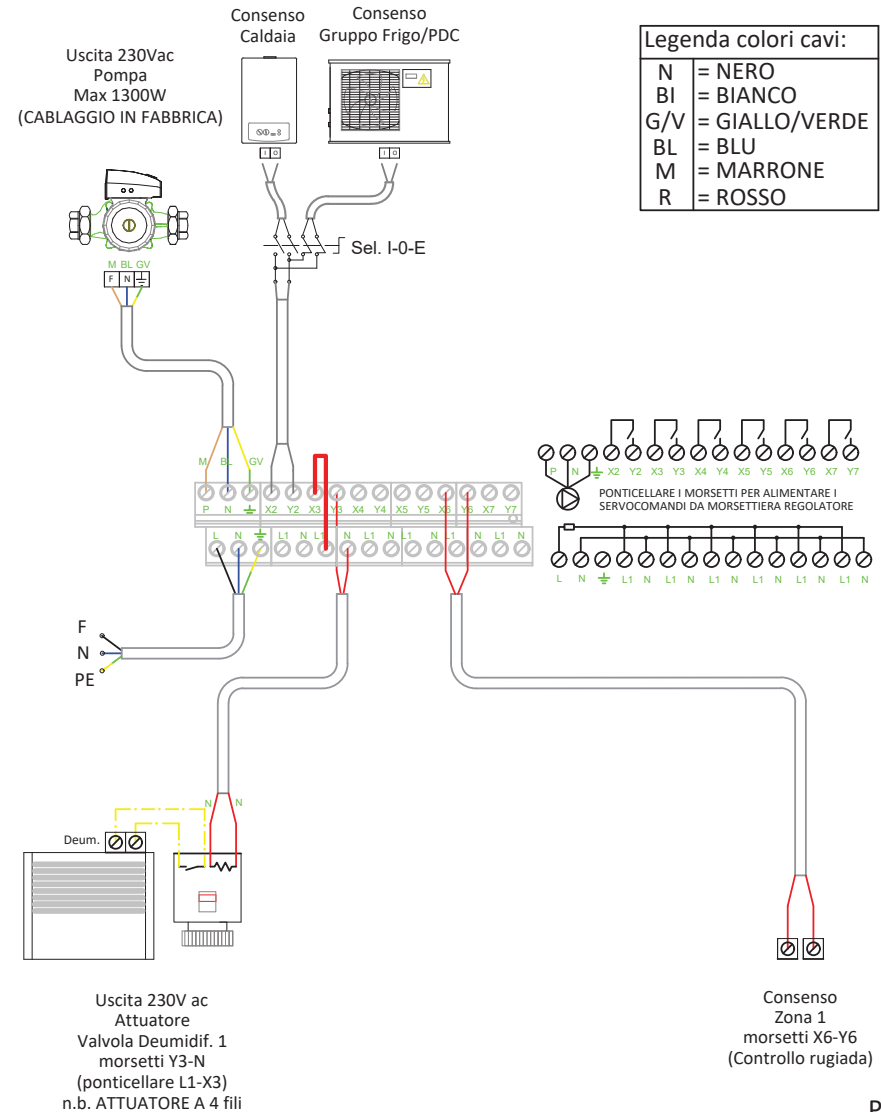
Consenso Caldaia

Consenso Gruppo Frigo/PDC

Uscita 230Vac
Pompa
Max 1300W
(CABLAGGIO IN FABBRICA)

Legenda colori cavi:

| N | = NERO |
|---|---|
| BI | = BIANCO |
| G/V | = GIALLO/VERDE |
| BL | = BLU |
| M | = MARRONE |
| R | = ROSSO |

Sel. I-0-E

M BL GV
F N

M BL GV
P N X2 Y2 X3 Y3 X4 Y4 X5 Y5 X6 Y6 X7 Y7
L N L1 N L1 N L1 N L1 N L1 N

P N X2 Y2 X3 Y3 X4 Y4 X5 Y5 X6 Y6 X7 Y7

PONTICELLARE I MORSETTI PER ALIMENTARE I SERVOCOMANDI DA MORSETTIERA REGOLATORE

L N L1 N L1 N L1 N L1 N L1 N L1 N

F
N
PE

N N

Deum.

Uscita 230V ac
Attuatore
Valvola Deumidif. 1
morsetti Y3-N
(ponticellare L1-X3)
n.b. ATTUATORE A 4 fili

Consenso
Zona 1
morsetti X6-Y6
(Controllo rugiada)

P